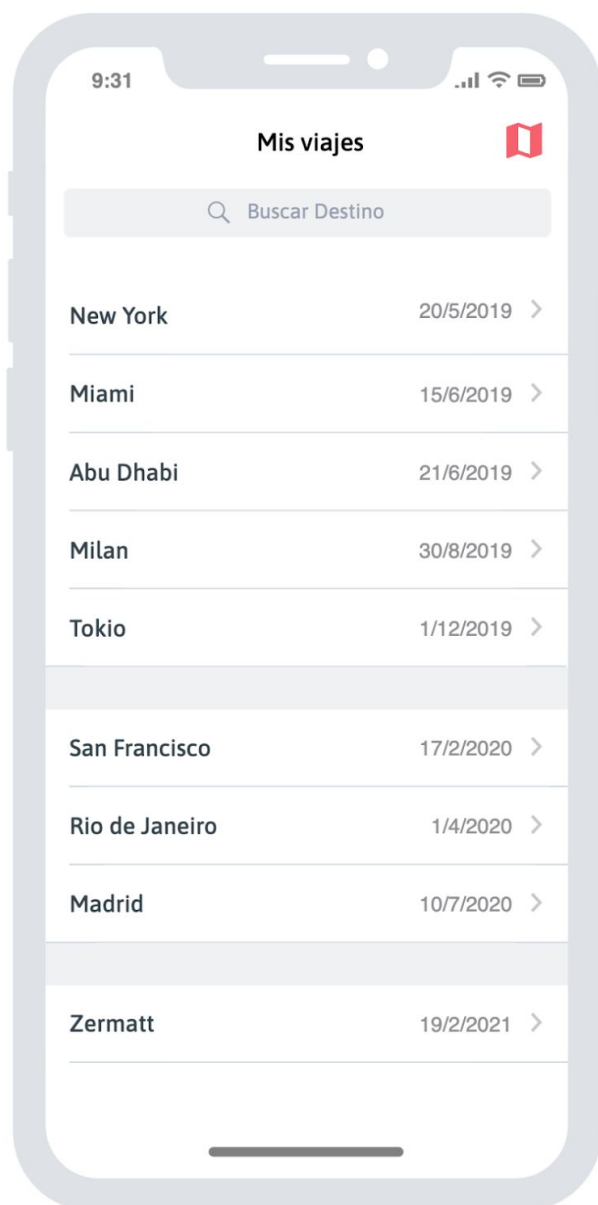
9:31

Mis viajes

Buscar Destino

New York 20/5/2019

Miami 15/6/2019

Abu Dhabi 21/6/2019

Milan 30/8/2019

Tokio 1/12/2019

San Francisco 17/2/2020

Rio de Janeiro 1/4/2020

Madrid 10/7/2020

Zermatt 19/2/2021